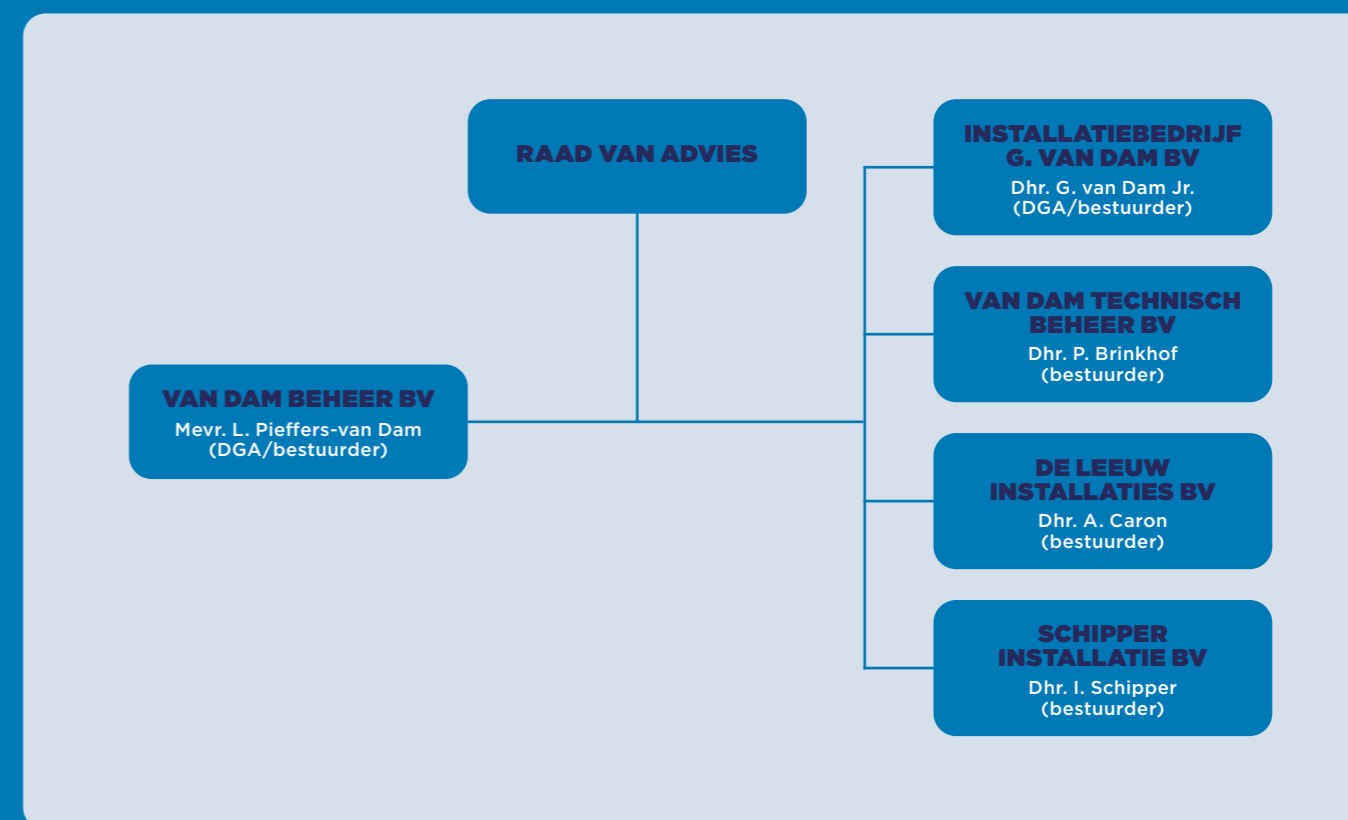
RAAD VAN ADVIES

VAN DAM BEHEER BV
Mevr. L. Pieffers-van Dam
(DGA/bestuurder)

INSTALLATIEBEDRIJF G. VAN DAM BV
Dhr. G. van Dam Jr.
(DGA/bestuurder)

VAN DAM TECHNISCH BEHEER BV
Dhr. P. Brinkhof
(bestuurder)

DE LEEUW INSTALLATIES BV
Dhr. A. Caron
(bestuurder)

SCHIPPER INSTALLATIE BV
Dhr. I. Schipper
(bestuurder)